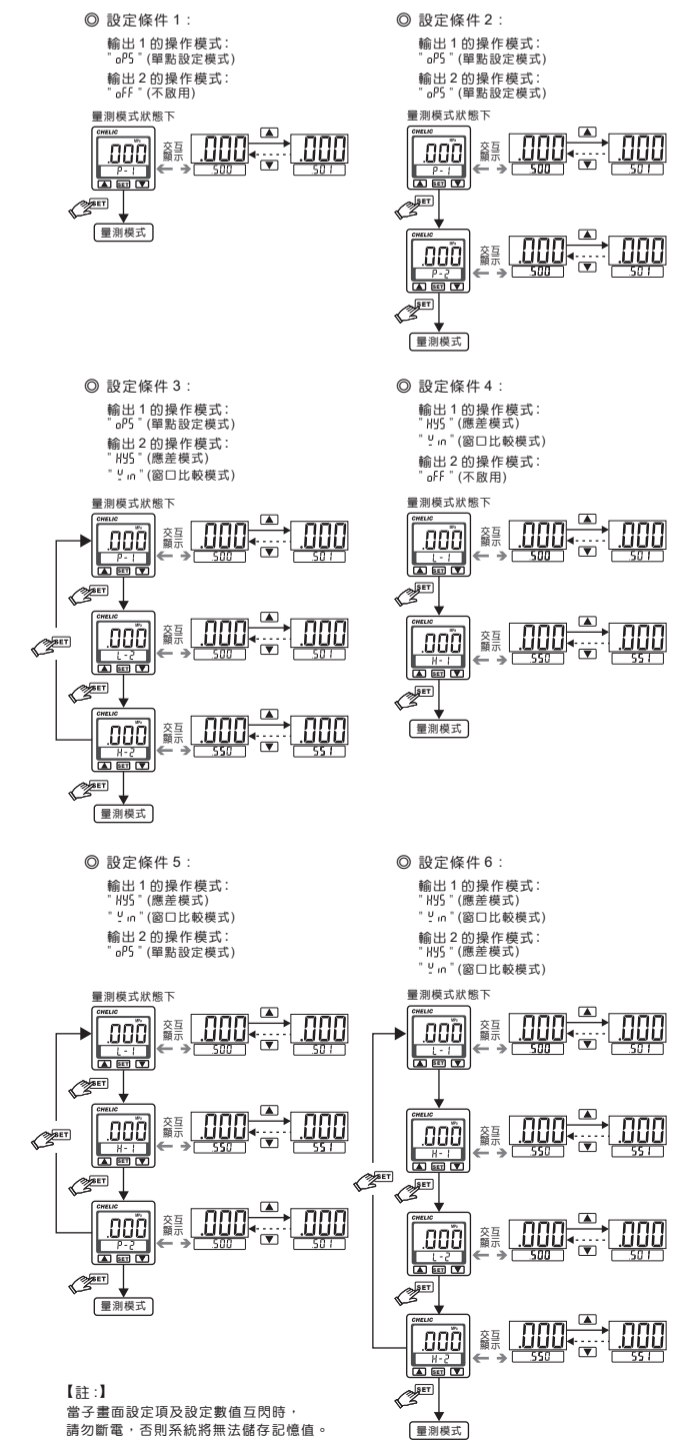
◎ 設定條件 1：

輸出 1 的操作模式：
" oPS " (單點設定模式)

輸出 2 的操作模式：
" oFF " (不啟用)

量測模式狀態下

CHELIC
.000
P-1
SET

交互顯示
.000
500
.000
501

SET
量測模式

◎ 設定條件 2：

輸出 1 的操作模式：
" oPS " (單點設定模式)

輸出 2 的操作模式：
" oPS " (單點設定模式)

量測模式狀態下

CHELIC
.000
P-1
SET

交互顯示
.000
500
.000
501

SET

CHELIC
.000
P-2
SET

交互顯示
.000
500
.000
501

SET
量測模式

◎ 設定條件 3：

輸出 1 的操作模式：
" oPS " (單點設定模式)

輸出 2 的操作模式：
" HYS " (應差模式)
" Win " (窗口比較模式)

量測模式狀態下

CHELIC
.000
P-1
SET

交互顯示
.000
500
.000
501

SET

CHELIC
.000
L-2
SET

交互顯示
.000
500
.000
501

SET

SET

CHELIC
.000
H-2
SET

交互顯示
.000
550
.000
551

SET
量測模式

◎ 設定條件 4：

輸出 1 的操作模式：
" HYS " (應差模式)
" Win " (窗口比較模式)

輸出 2 的操作模式：
" oFF " (不啟用)

量測模式狀態下

CHELIC
.000
L-1
SET

交互顯示
.000
500
.000
501

SET

CHELIC
.000
H-1
SET

交互顯示
.000
550
.000
551

SET
量測模式

◎ 設定條件 5：

輸出 1 的操作模式：
" HYS " (應差模式)
" Win " (窗口比較模式)

輸出 2 的操作模式：
" oPS " (單點設定模式)

量測模式狀態下

CHELIC
.000
L-1
SET

交互顯示
.000
500
.000
501

SET

CHELIC
.000
H-1
SET

交互顯示
.000
550
.000
551

SET

SET

CHELIC
.000
P-2
SET

交互顯示
.000
500
.000
501

SET
量測模式

◎ 設定條件 6：

輸出 1 的操作模式：
" HYS " (應差模式)
" Win " (窗口比較模式)

輸出 2 的操作模式：
" HYS " (應差模式)
" Win " (窗口比較模式)

量測模式狀態下

CHELIC
.000
L-1
SET

交互顯示
.000
500
.000
501

SET

CHELIC
.000
H-1
SET

交互顯示
.000
550
.000
551

SET

SET

CHELIC
.000
L-2
SET

交互顯示
.000
500
.000
501

SET

CHELIC
.000
H-2
SET

交互顯示
.000
550
.000
551

SET
量測模式

【註：】
當子畫面設定項及設定數值互閃時，
請勿斷電，否則系統將無法儲存記憶值。